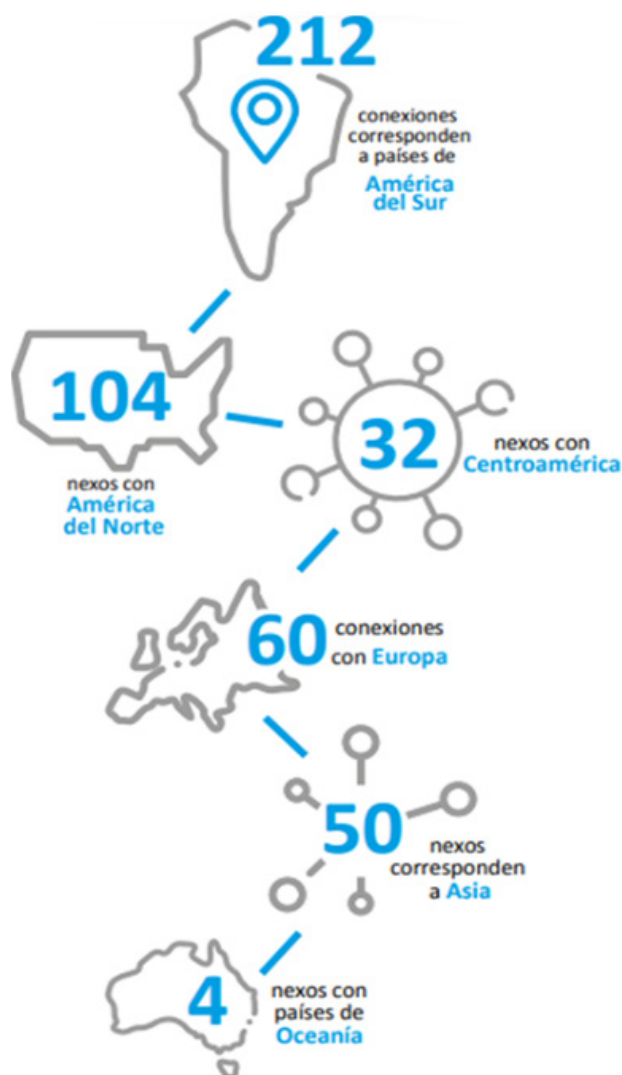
212

conexiones corresponden a países de América del Sur

104

nexos con América del Norte

32

nexos con Centroamérica

60

conexiones con Europa

50

nexos corresponden a Asia

4

nexos con países de Oceanía